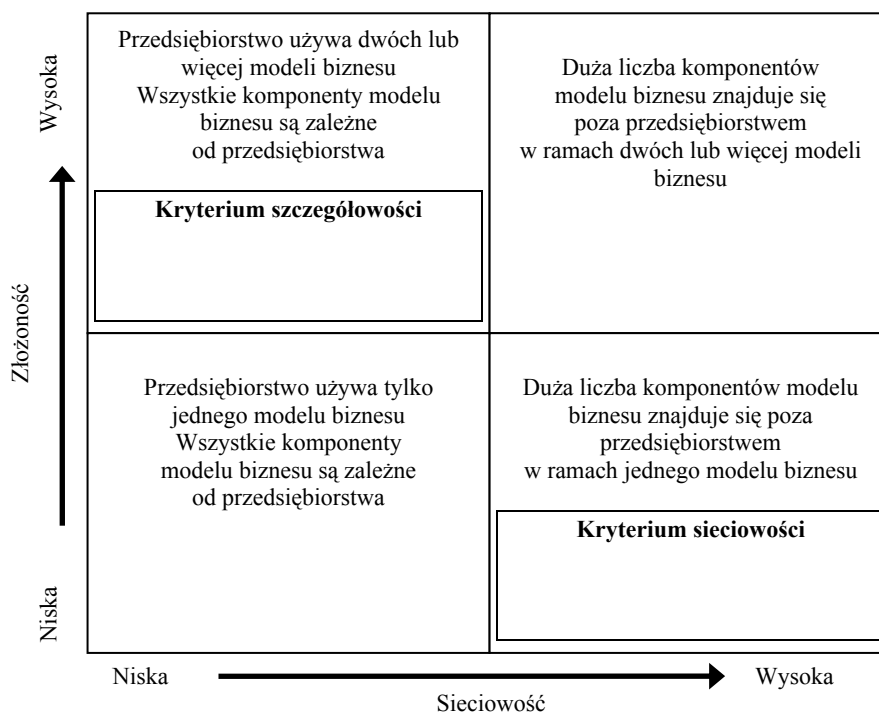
Wysoka

Złożoność

Niska

Przedsiębiorstwo używa dwóch lub więcej modeli biznesu
Wszystkie komponenty modelu biznesu są zależne od przedsiębiorstwa

**Kryterium szczegółowości**

Duża liczba komponentów modelu biznesu znajduje się poza przedsiębiorstwem w ramach dwóch lub więcej modeli biznesu

Przedsiębiorstwo używa tylko jednego modelu biznesu
Wszystkie komponenty modelu biznesu są zależne od przedsiębiorstwa

Duża liczba komponentów modelu biznesu znajduje się poza przedsiębiorstwem w ramach jednego modelu biznesu

**Kryterium sieciowości**

Niska

Wysoka

Sieciowość